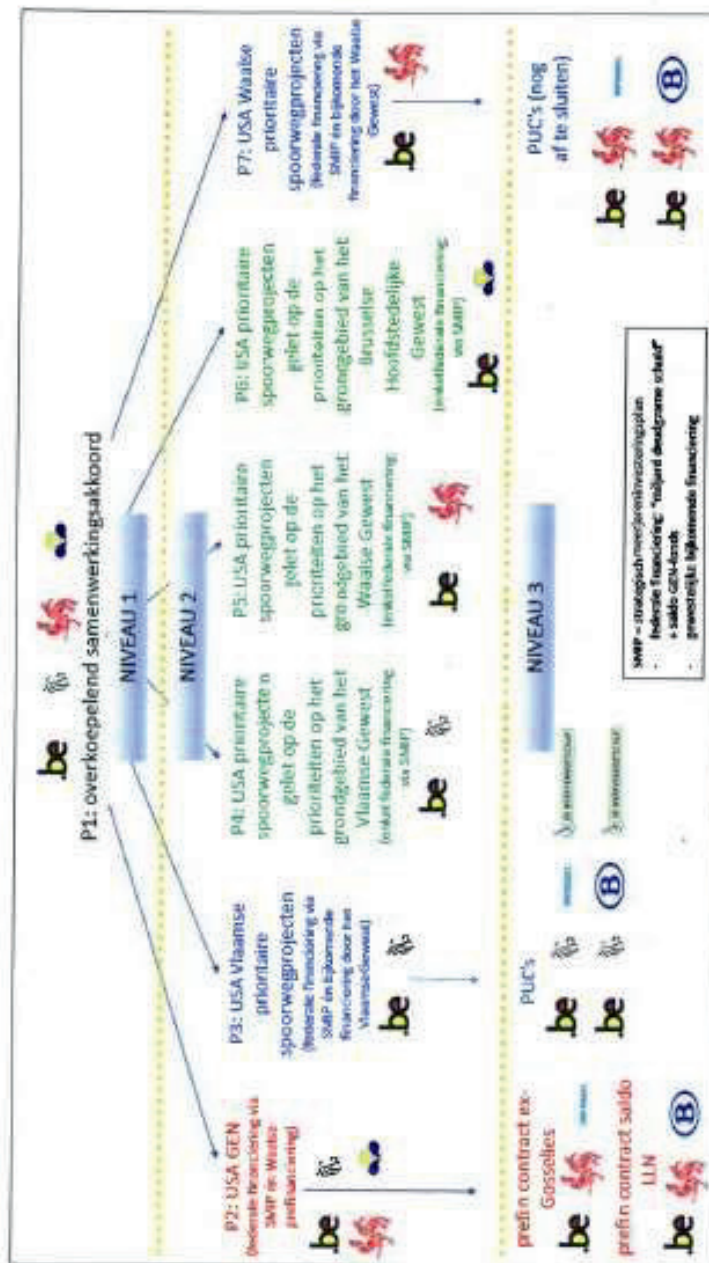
P1: overkoepelend samenwerkingsakkoord

be

NIVEAU 1

NIVEAU 2

P2: USA GEN (federale financiering via SMIP in Waalse prefinanciering)

be

P3: USA Vlaamse prioritaire spoorwegprojecten (federale financiering via SMIP en bijkomende financiering door het Vlaamse Gewest)

be

P4: USA prioritaire spoorwegprojecte n gelet op de prioriteiten op het grondgebied van het Vlaamse Gewest (inkel federale financiering via SMIP)

be

P5: USA prioritaire spoorwegprojecten gelet op de prioriteiten op het grondgebied van het Waalse Gewest (inkel federale financiering via SMIP)

be

P6: USA prioritaire spoorwegprojecten gelet op de prioriteiten op het grondgebied van het Brusselse Hoofdstedelijke Gewest (enkel federale financiering via SMIP)

be

P7: USA Waalse prioritaire spoorwegprojecten (federale financiering via SMIP en bijkomende financiering door het Waalse Gewest)

be

NIVEAU 3

prefin contract ex-Gosselies

be

prefin contract saldo LLN

be

PUC's

be

be

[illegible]

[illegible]

PUC's (nog af te sluiten)

be

be

SMIP = strategisch meerjareninvesteringsplan
- federale financiering "miljard dwarsgrame schaal"
+ saldo GEN-fonds
- gewestelijke bijkomende financiering